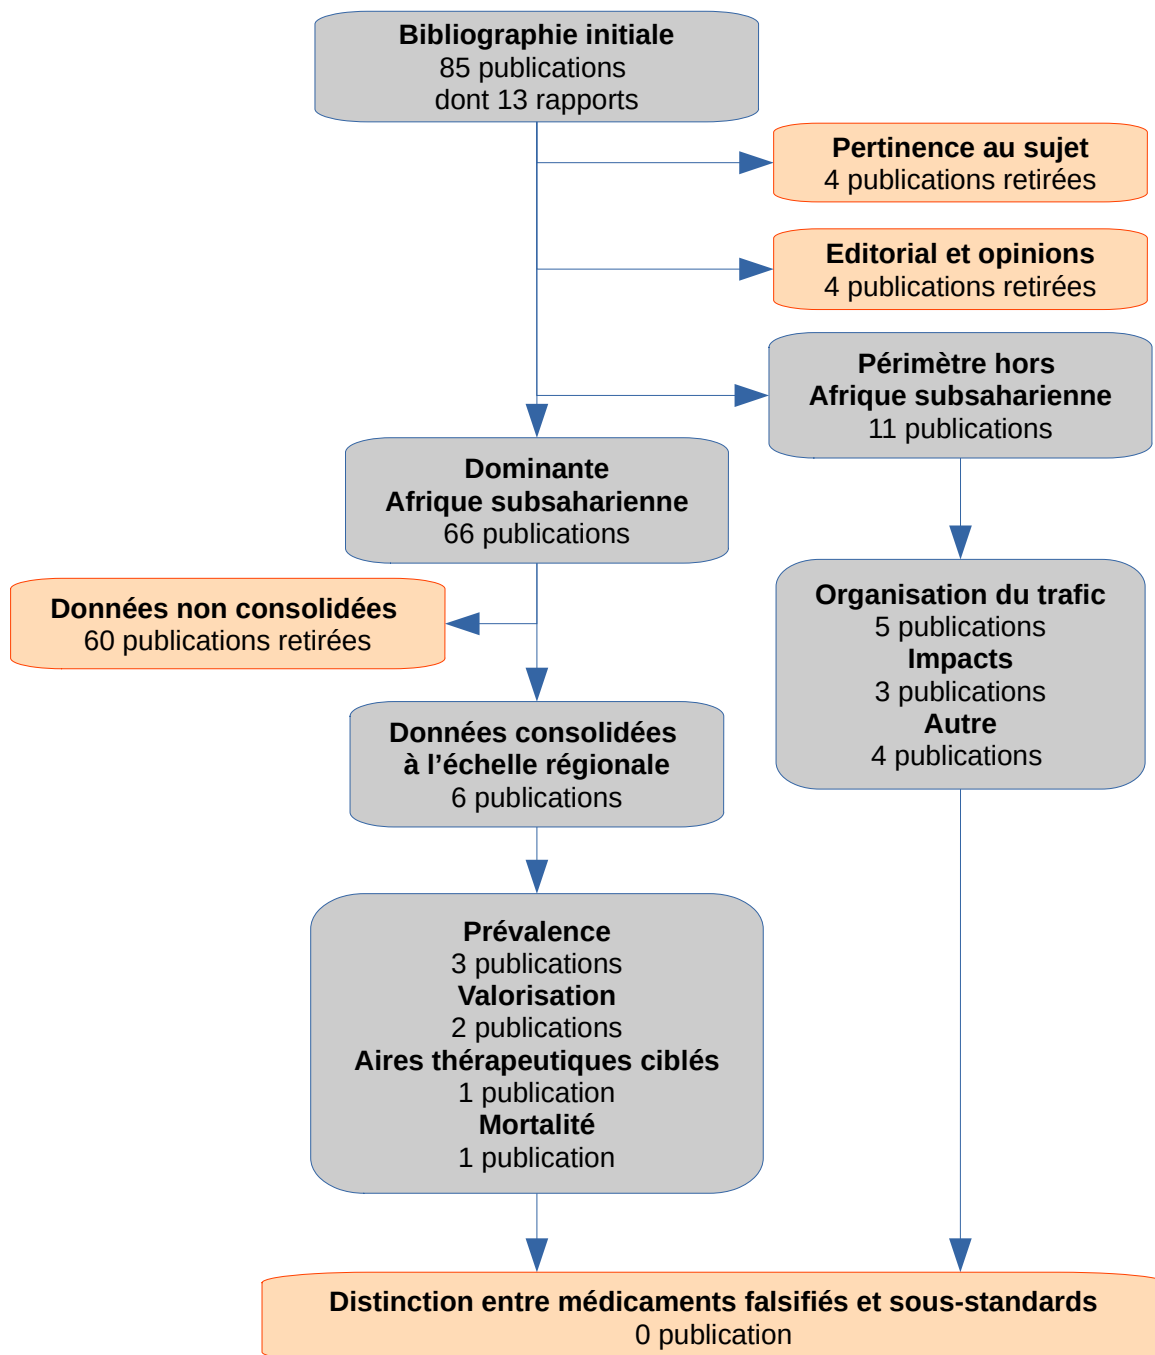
Bibliographie initiale
85 publications
dont 13 rapports

Pertinence au sujet
4 publications retirées

Editorial et opinions
4 publications retirées

Périmètre hors
Afrique subsaharienne
11 publications

Dominante
Afrique subsaharienne
66 publications

Données non consolidées
60 publications retirées

Organisation du trafic
5 publications
Impacts
3 publications
Autre
4 publications

Données consolidées
à l'échelle régionale
6 publications

Prévalence
3 publications
Valorisation
2 publications
Aires thérapeutiques ciblés
1 publication
Mortalité
1 publication

Distinction entre médicaments falsifiés et sous-standards
0 publication